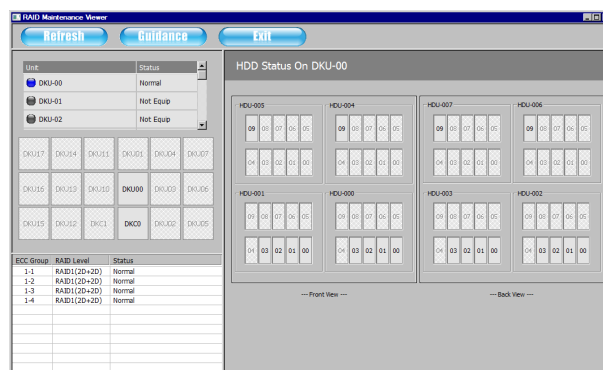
RAID Maintenance Viewer

Refresh Guidance Exit

| Unit | Status |
|---|---|
| DKU-00 | Normal |
| DKU-01 | Not Equip |
| DKU-02 | Not Equip |

DKU17 DKU14 DKU11 DKU01 DKU04 DKU07
DKU16 DKU13 DKU10 DKU00 DKU03 DKU06
DKU15 DKU12 DKC1 DKC0 DKU02 DKU05

| ECC Group | RAID Level | Status |
|---|---|---|
| 1-1 | RAID1(2D+2D) | Normal |
| 1-2 | RAID1(2D+2D) | Normal |
| 1-3 | RAID1(2D+2D) | Normal |
| 1-4 | RAID1(2D+2D) | Normal |

HDD Status On DKU-00

HDU-005
09 08 07 06 05
04 03 02 01 00

HDU-004
09 08 07 06 05
04 03 02 01 00

HDU-001
09 08 07 06 05
04 03 02 01 00

HDU-000
09 08 07 06 05
04 03 02 01 00

--- Front View ---

HDU-007
09 08 07 06 05
04 03 02 01 00

HDU-006
09 08 07 06 05
04 03 02 01 00

HDU-003
09 08 07 06 05
04 03 02 01 00

HDU-002
09 08 07 06 05
04 03 02 01 00

--- Back View ---